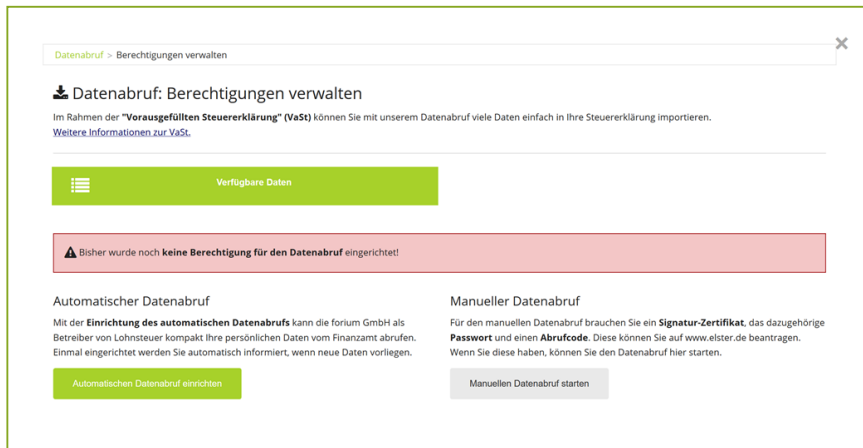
Datenabruf > Berechtigungen verwalten

Datenabruf: Berechtigungen verwalten

Im Rahmen der "Vorausgefüllten Steuererklärung" (VaSt) können Sie mit unserem Datenabruf viele Daten einfach in Ihre Steuererklärung importieren.
Weitere Informationen zur VaSt.

Verfügbare Daten

Bisher wurde noch keine Berechtigung für den Datenabruf eingerichtet!

Automatischer Datenabruf

Mit der Einrichtung des automatischen Datenabrufs kann die forium GmbH als Betreiber von Lohnsteuer kompakt Ihre persönlichen Daten vom Finanzamt abrufen. Einmal eingerichtet werden Sie automatisch informiert, wenn neue Daten vorliegen.

Automatischen Datenabruf einrichten

Manueller Datenabruf

Für den manuellen Datenabruf brauchen Sie ein Signatur-Zertifikat, das dazugehörige Passwort und einen Abrufcode. Diese können Sie auf www.elster.de beantragen. Wenn Sie diese haben, können Sie den Datenabruf hier starten.

Manuellen Datenabruf starten